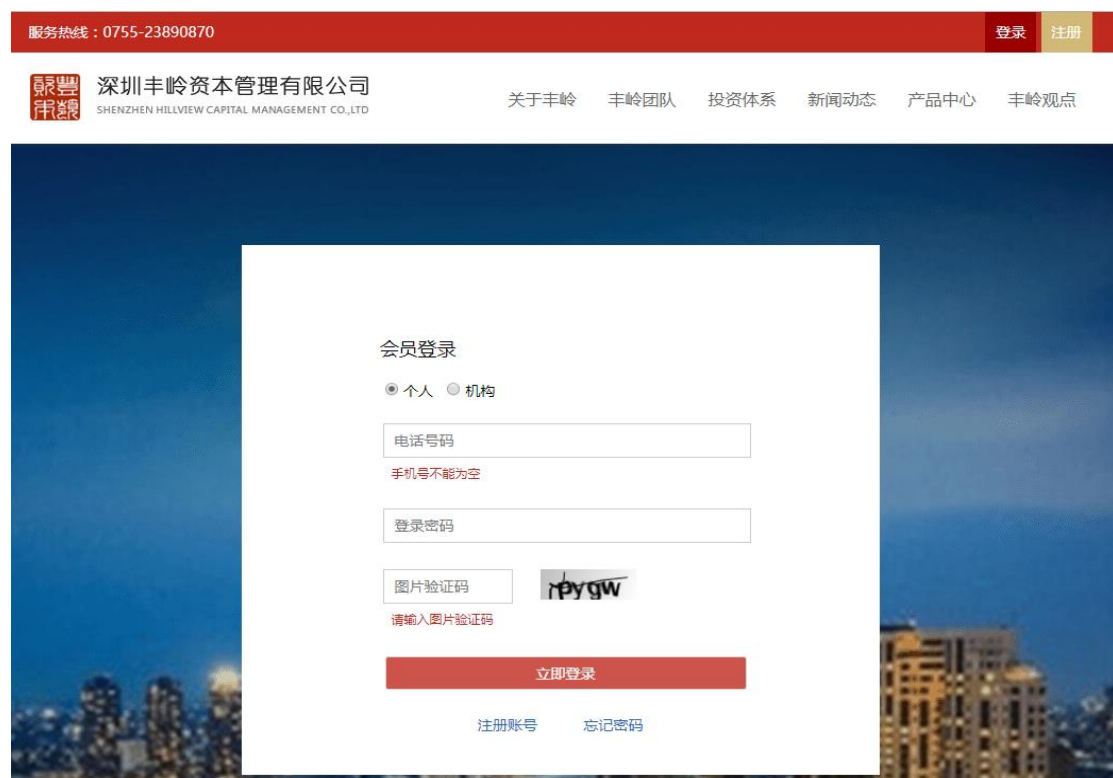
服务热线：0755-23890870

登录 注册

深圳丰岭资本管理有限公司
SHENZHEN HILLVIEW CAPITAL MANAGEMENT CO.,LTD

关于丰岭 丰岭团队 投资体系 新闻动态 产品中心 丰岭观点

会员登录

个人 机构

电话号码

手机号不能为空

登录密码

图片验证码

rpygw

请输入图片验证码

立即登录

注册账号 忘记密码